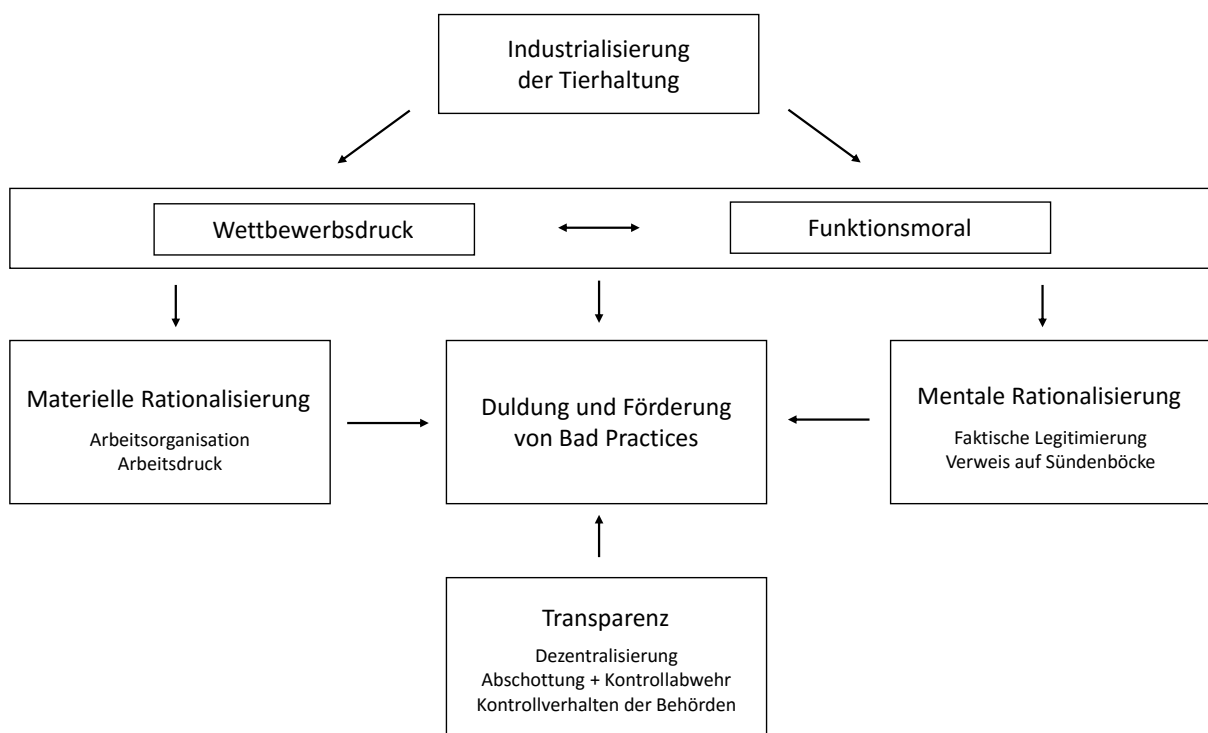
Industrialisierung der Tierhaltung

Wettbewerbsdruck

Funktionsmoral

Materielle Rationalisierung

Arbeitsorganisation
Arbeitsdruck

Duldung und Förderung von Bad Practices

Mentale Rationalisierung

Faktische Legitimierung
Verweis auf Sündenböcke

Transparenz

Dezentralisierung
Abschottung + Kontrollabwehr
Kontrollverhalten der Behörden